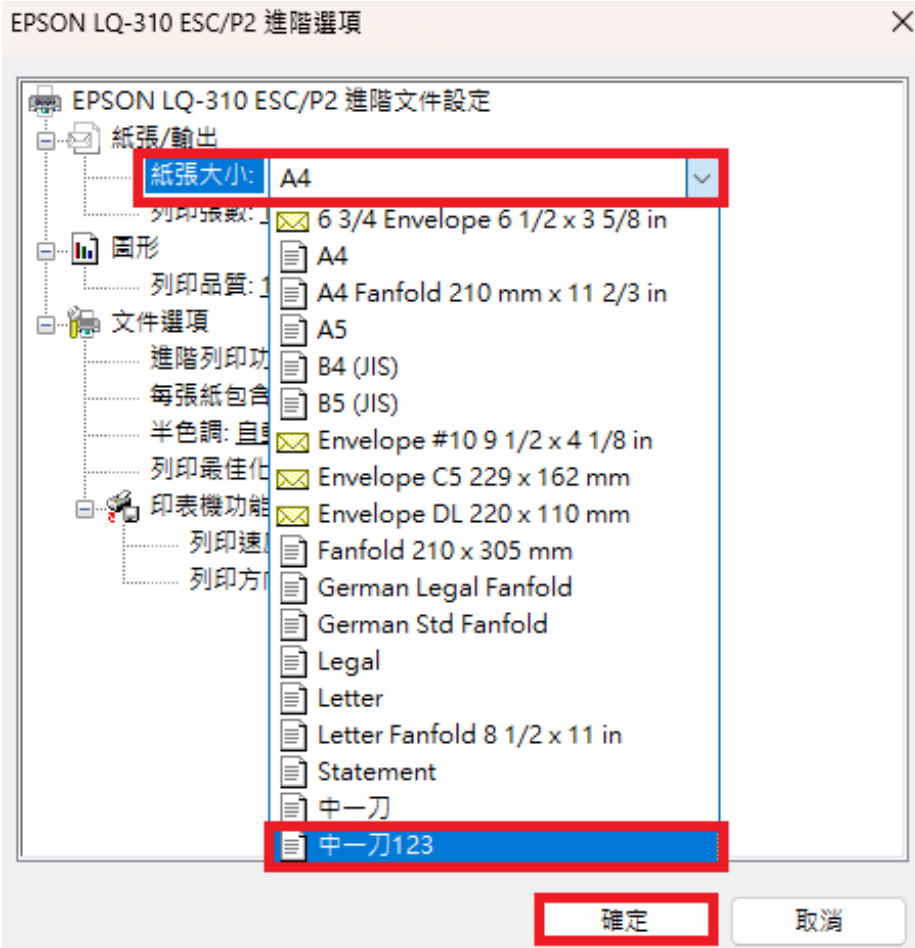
EPSON LQ-310 ESC/P2 進階選項

EPSON LQ-310 ESC/P2 進階文件設定
紙張/輸出
紙張大小: A4
列印張數: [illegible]
圖形
列印品質: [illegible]
文件選項
進階列印功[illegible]
每張紙包含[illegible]
半色調: 自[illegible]
列印最佳化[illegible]
印表機功能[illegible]
列印速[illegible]
列印方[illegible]

6 3/4 Envelope 6 1/2 x 3 5/8 in
A4
A4 Fanfold 210 mm x 11 2/3 in
A5
B4 (JIS)
B5 (JIS)
Envelope #10 9 1/2 x 4 1/8 in
Envelope C5 229 x 162 mm
Envelope DL 220 x 110 mm
Fanfold 210 x 305 mm
German Legal Fanfold
German Std Fanfold
Legal
Letter
Letter Fanfold 8 1/2 x 11 in
Statement
中一刀
中一刀123

確定
取消